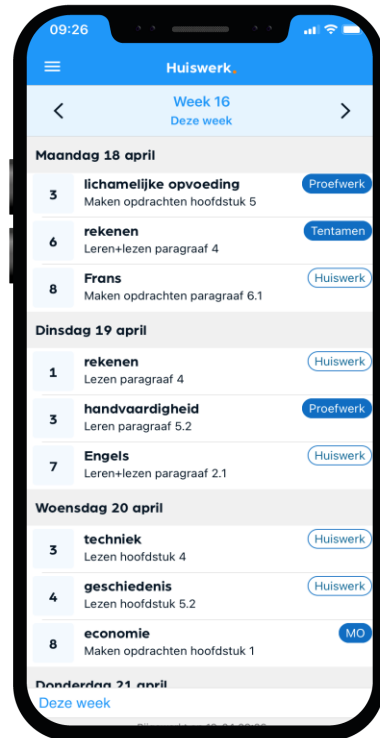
09:26

Huiswerk.

Week 16
Deze week

Maandag 18 april

3 lichamelijke opvoeding
Maken opdrachten hoofdstuk 5
Proefwerk

6 rekenen
Leren+lezen paragraaf 4
Tentamen

8 Frans
Maken opdrachten paragraaf 6.1
Huiswerk

Dinsdag 19 april

1 rekenen
Lezen paragraaf 4
Huiswerk

3 handvaardigheid
Leren paragraaf 5.2
Proefwerk

7 Engels
Leren+lezen paragraaf 2.1
Huiswerk

Woensdag 20 april

3 techniek
Lezen hoofdstuk 4
Huiswerk

4 geschiedenis
Lezen hoofdstuk 5.2
Huiswerk

8 economie
Maken opdrachten hoofdstuk 1
MO

Donderdag 21 april

Deze week

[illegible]